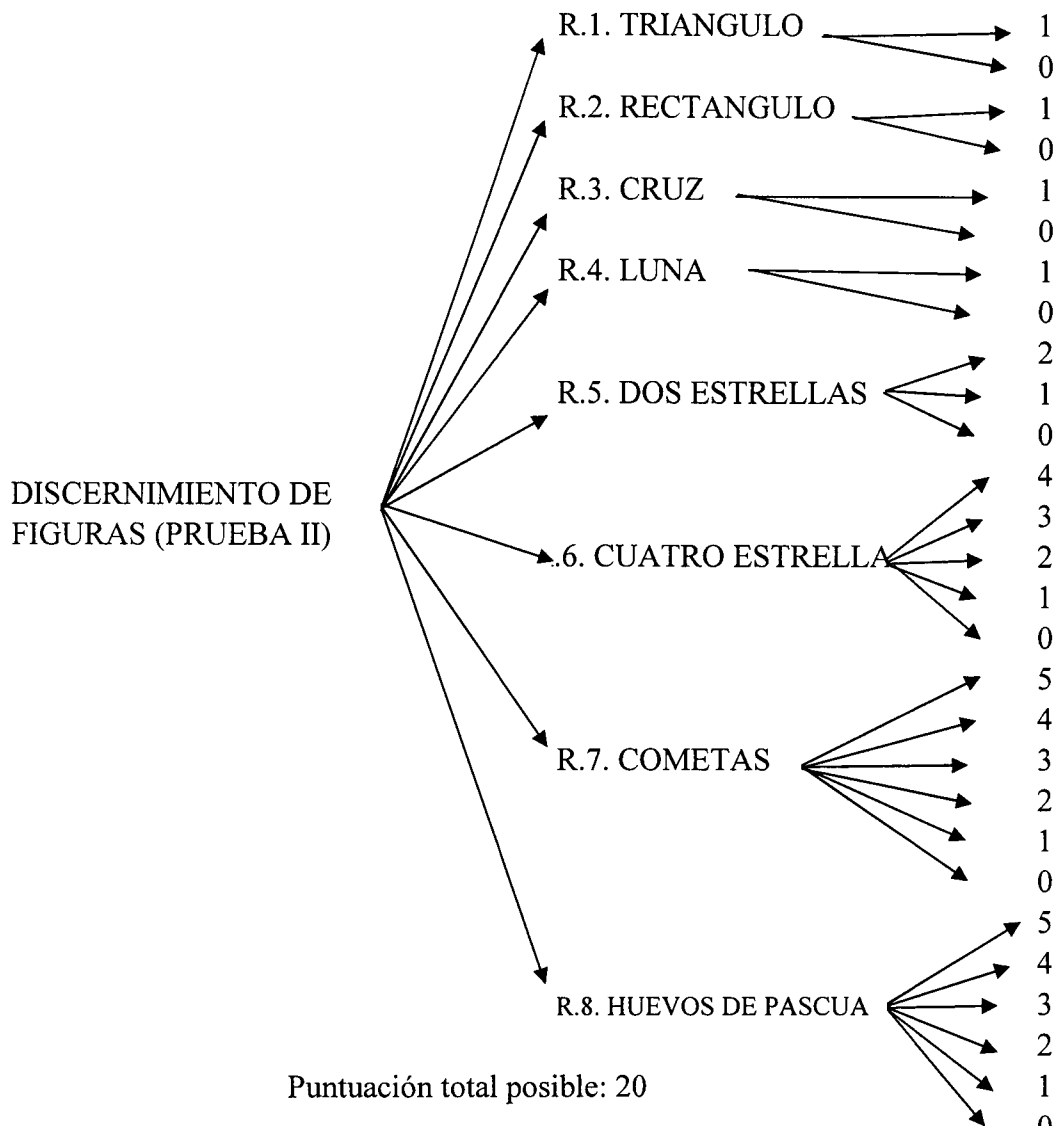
DISCERNIMIENTO DE FIGURAS (PRUEBA II)

R.1. TRIANGULO
1
0

R.2. RECTANGULO
1
0

R.3. CRUZ
1
0

R.4. LUNA
1
0

R.5. DOS ESTRELLAS
2
1
0

.6. CUATRO ESTRELLA
4
3
2
1
0

R.7. COMETAS
5
4
3
2
1
0

R.8. HUEVOS DE PASCUA
5
4
3
2
1
0

Puntuación total posible: 20